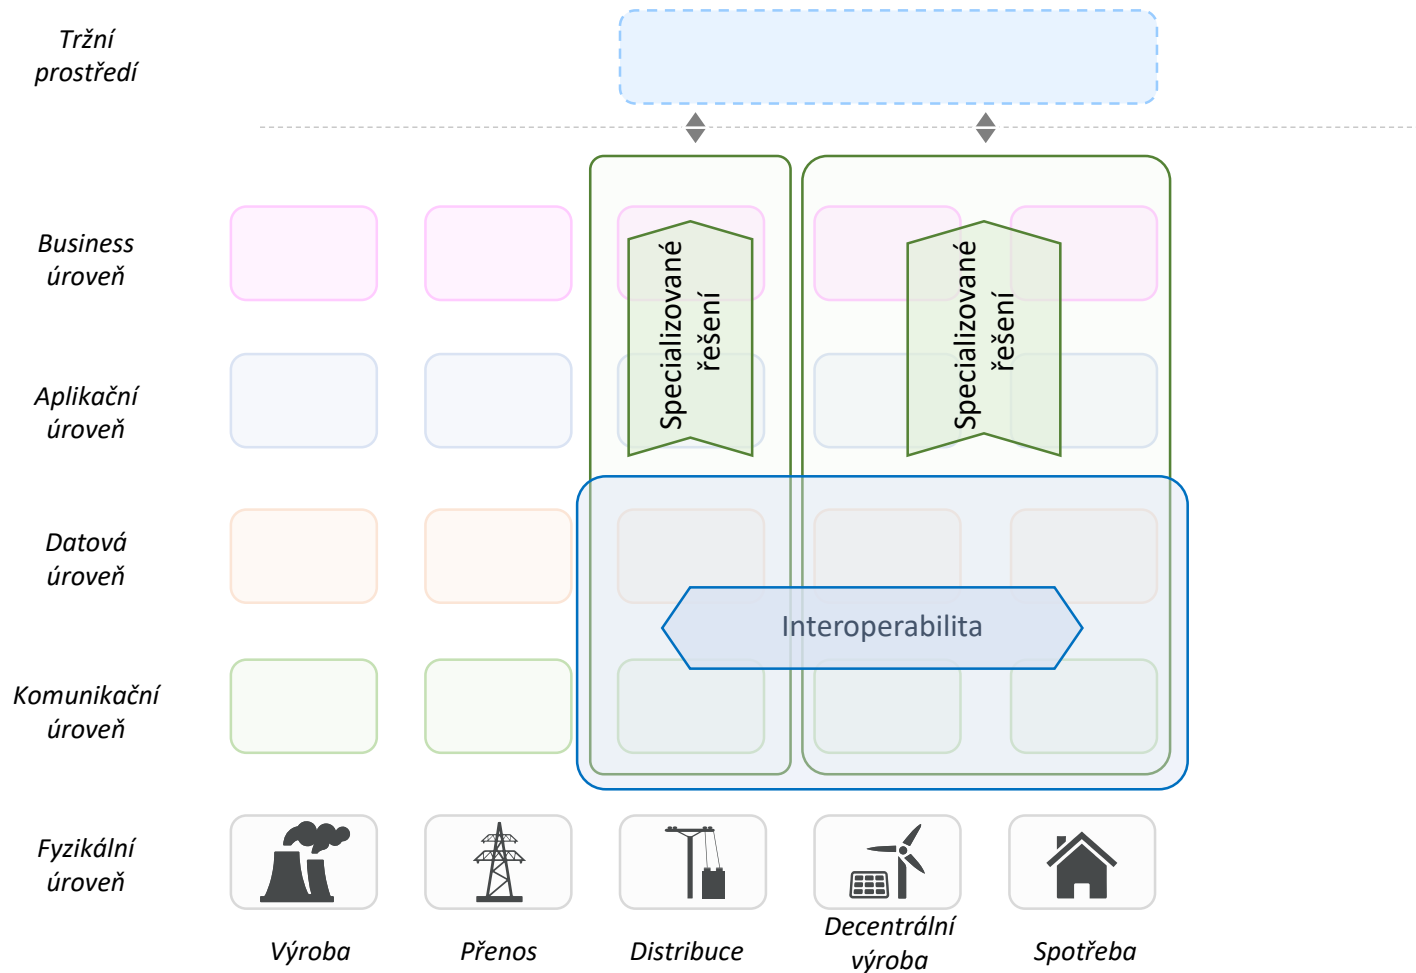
Tržní prostředí

Business úroveň

Aplikační úroveň

Datová úroveň

Komunikační úroveň

Fyzikální úroveň

Specializované řešení

Specializované řešení

Interoperabilita

Výroba

Přenos

Distribuce

Decentrální výroba

Spotřeba